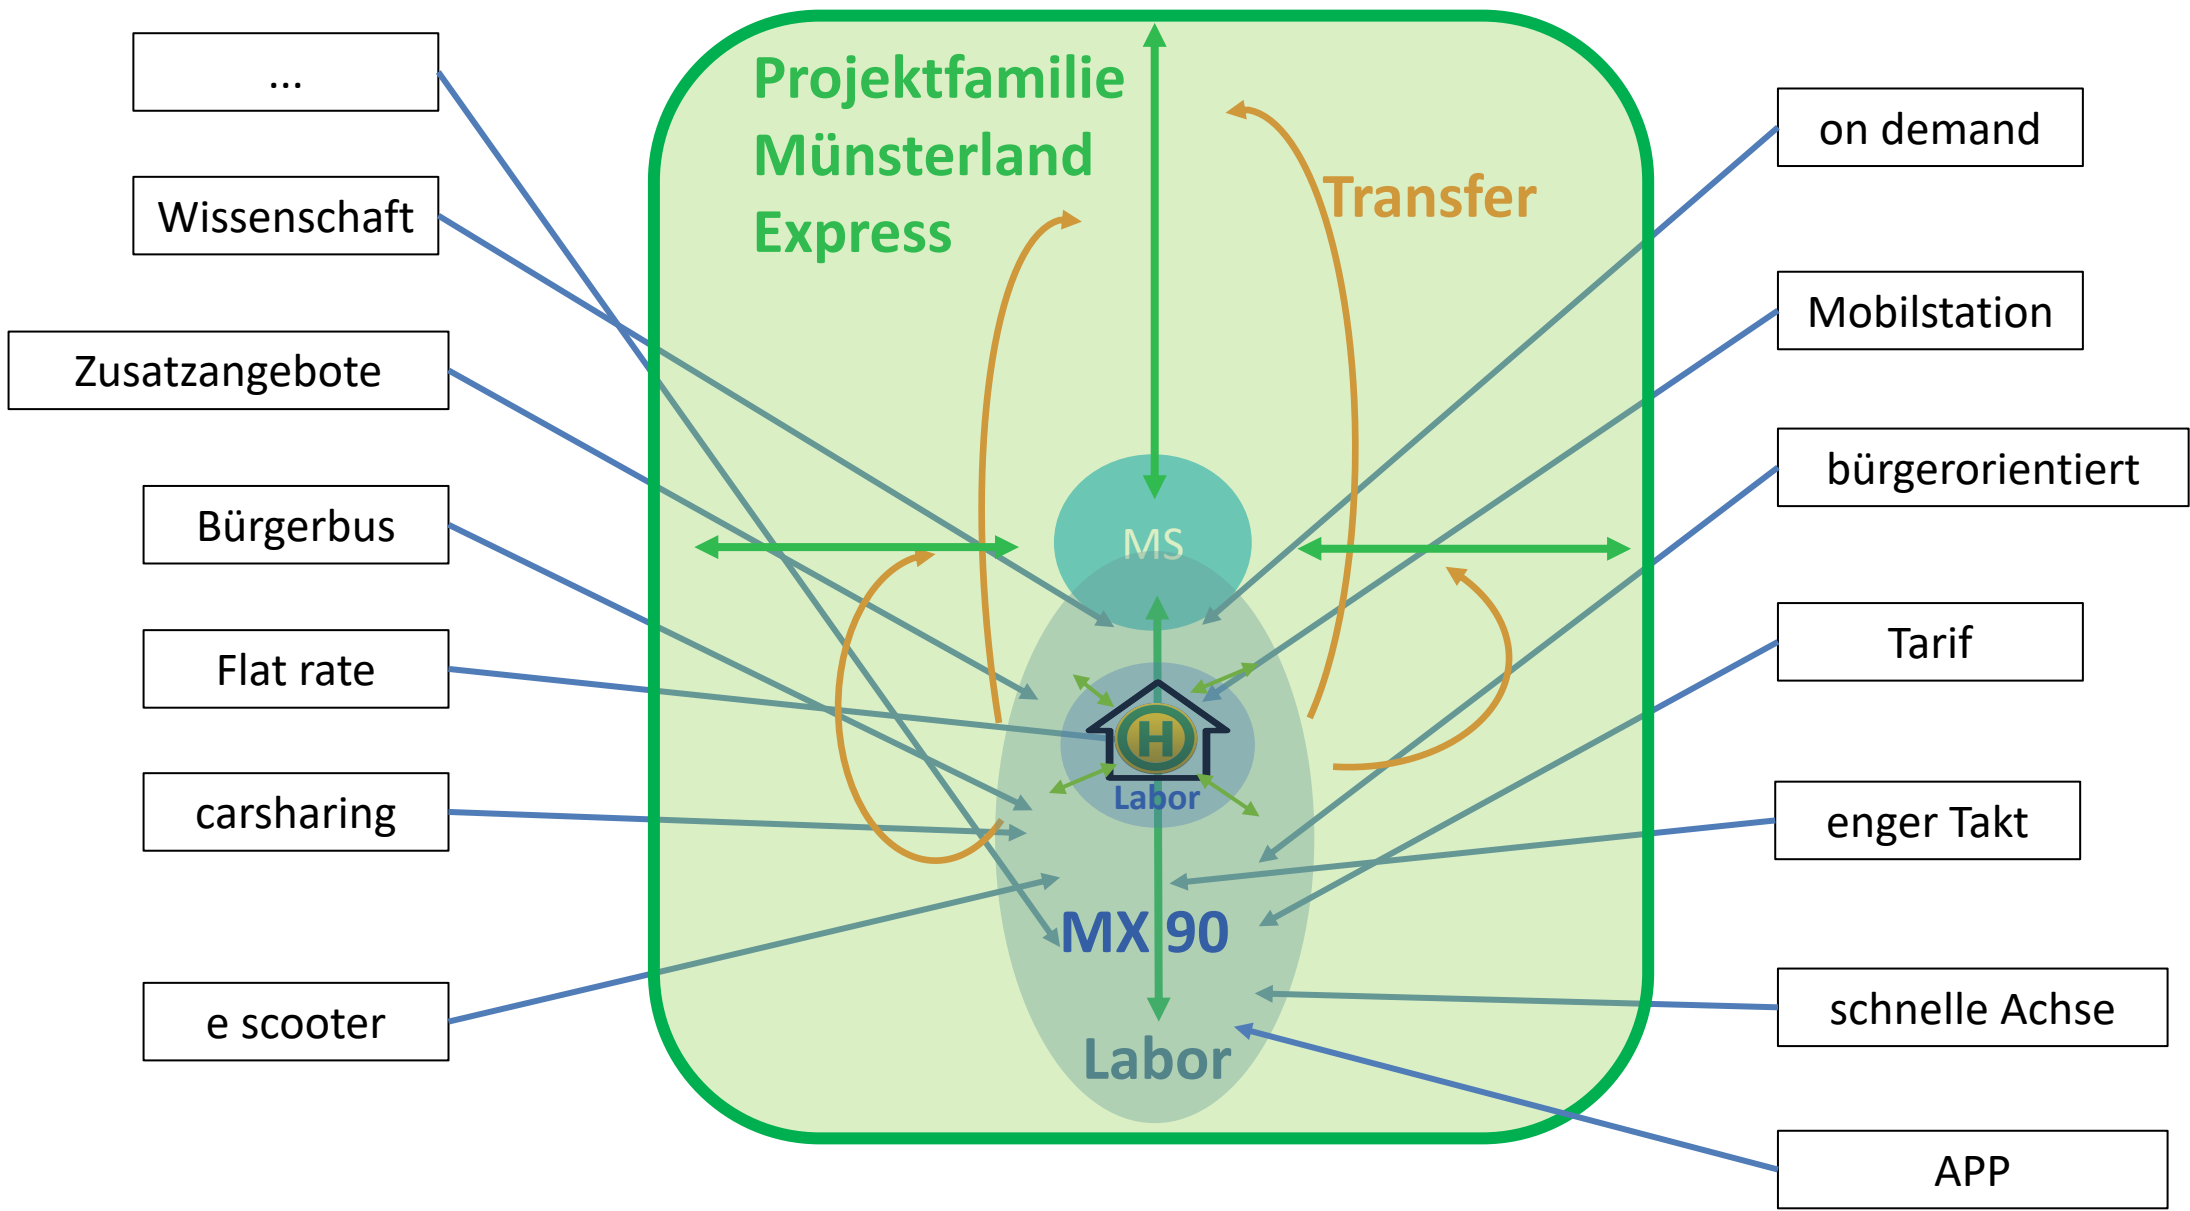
...

Wissenschaft

Zusatzangebote

Bürgerbus

Flat rate

carsharing

e scooter

Projektfamilie Münsterland Express

Transfer

MS

H

Labor

MX 90

Labor

on demand

Mobilstation

bürgerorientiert

Tarif

enger Takt

schnelle Achse

APP